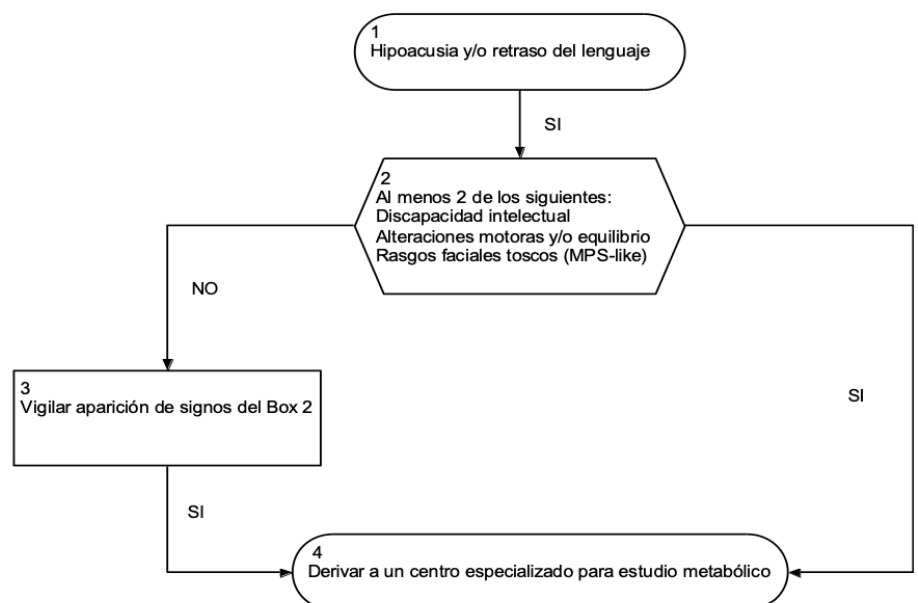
1
Hipoacusia y/o retraso del lenguaje

SI

2
Al menos 2 de los siguientes:
Discapacidad intelectual
Alteraciones motoras y/o equilibrio
Rasgos faciales toscos (MPS-like)

NO

3
Vigilar aparición de signos del Box 2

SI

SI

4
Derivar a un centro especializado para estudio metabólico